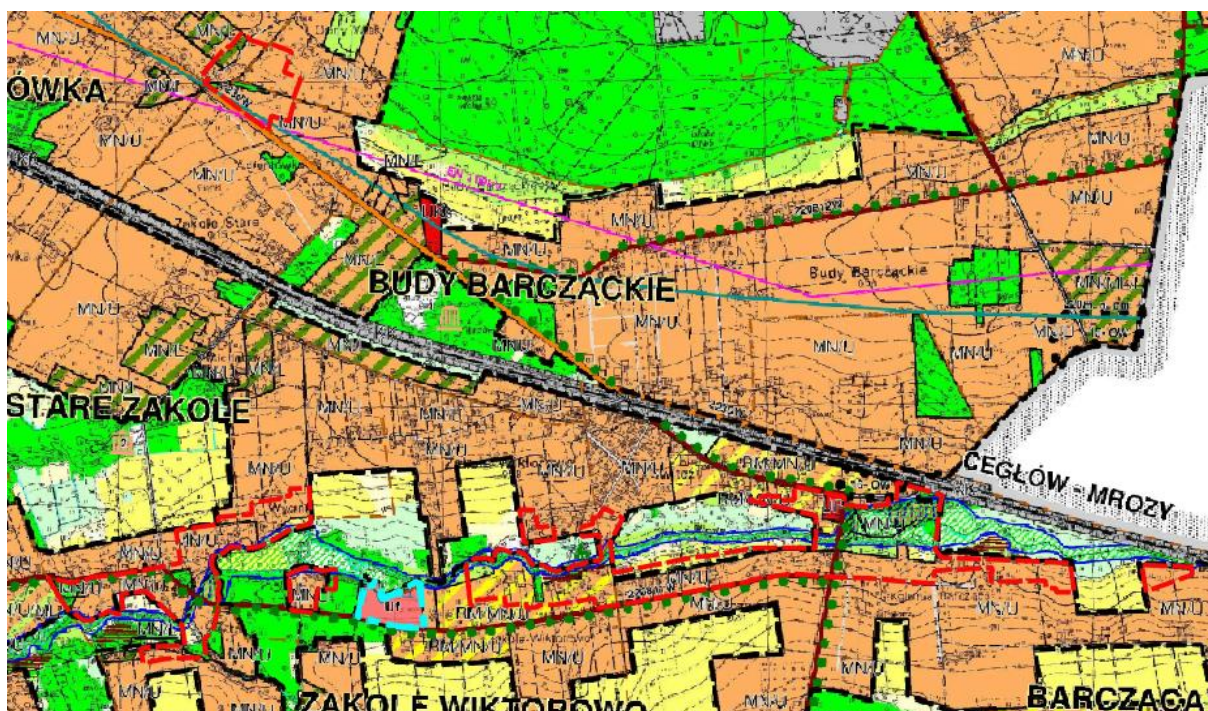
ÓWKA
MN/U
MN/U
MN/U
MN/U
MN/U
MN/U
MN/U
MN/U
MN/U
Zakole Stare
U
BUDY BARCZĄCKIE
Budy Barcząckie
MN/U
MN/U
MN/U
MN/U
MN/U
MN/U
MN/U
MN/U
MN/U
STARE ZAKOLE
MN/U
MN/U
MN/U
MN/U
MN/U
MN/U
MN/U
MN/U
RM/MN/U
CEGŁÓW - MROZY
MN/U
MN/U
MN/U
MN/U
MN/U
MN/U
U
RM/MN/U
MN/U
MN/U
MN/U
MN/U
MN/U
RM/MN/U
MN/U
MN/U
MN/U
MN/U
MN/U
ZAKOLE WIKTOROWO
BARCZĄCA